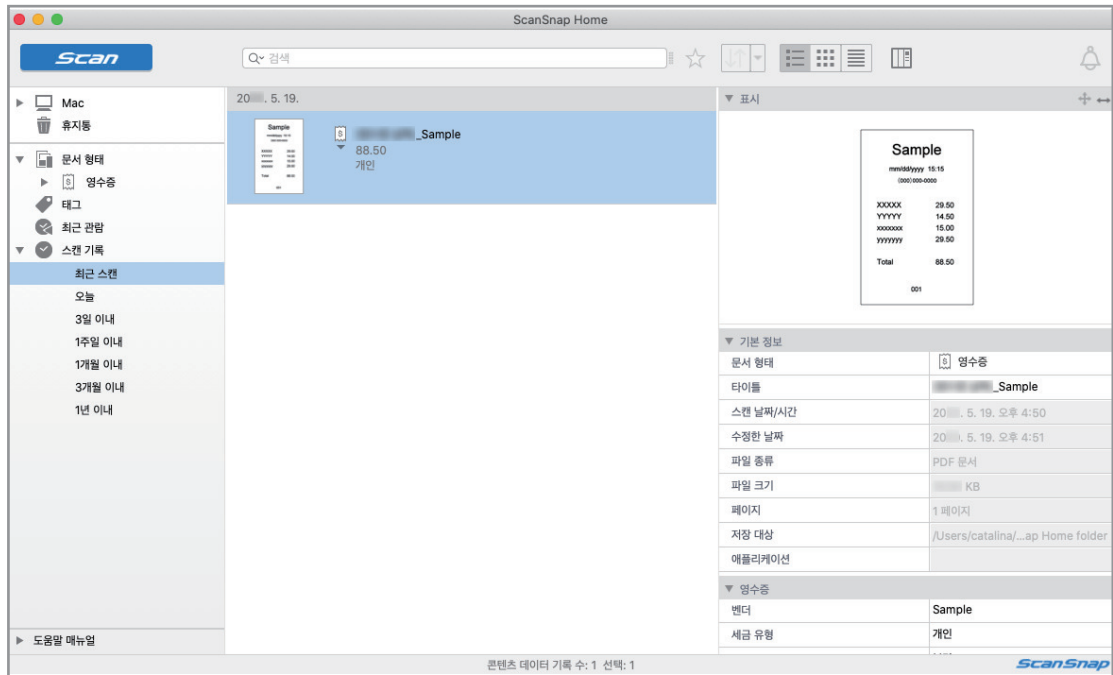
ScanSnap Home

Scan

검색

Mac
휴지통
문서 형태
영수증
태그
최근 관람
스캔 기록
최근 스캔
오늘
3일 이내
1주일 이내
1개월 이내
3개월 이내
1년 이내

도움말 매뉴얼

20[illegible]. 5. 19.

Sample

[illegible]_Sample
88.50
개인

표시

Sample
mm/dd/yyyy 15:15
(000)000-0000

| | |
|---|---|
| XXXXX | 29.50 |
| YYYYY | 14.50 |
| xxxxxxx | 15.00 |
| yyyyyyy | 29.50 |
| Total | 88.50 |

001

기본 정보

| | |
|---|---|
| 문서 형태 | 영수증 |
| 타이틀 | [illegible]_Sample |
| 스캔 날짜/시간 | 20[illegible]. 5. 19. 오후 4:50 |
| 수정한 날짜 | 20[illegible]. 5. 19. 오후 4:51 |
| 파일 종류 | PDF 문서 |
| 파일 크기 | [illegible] KB |
| 페이지 | 1 페이지 |
| 저장 대상 | /Users/catalina/...ap Home folder |
| 애플리케이션 | |

영수증

| | |
|---|---|
| 벤더 | Sample |
| 세금 유형 | 개인 |

콘텐츠 데이터 기록 수: 1 선택: 1

ScanSnap